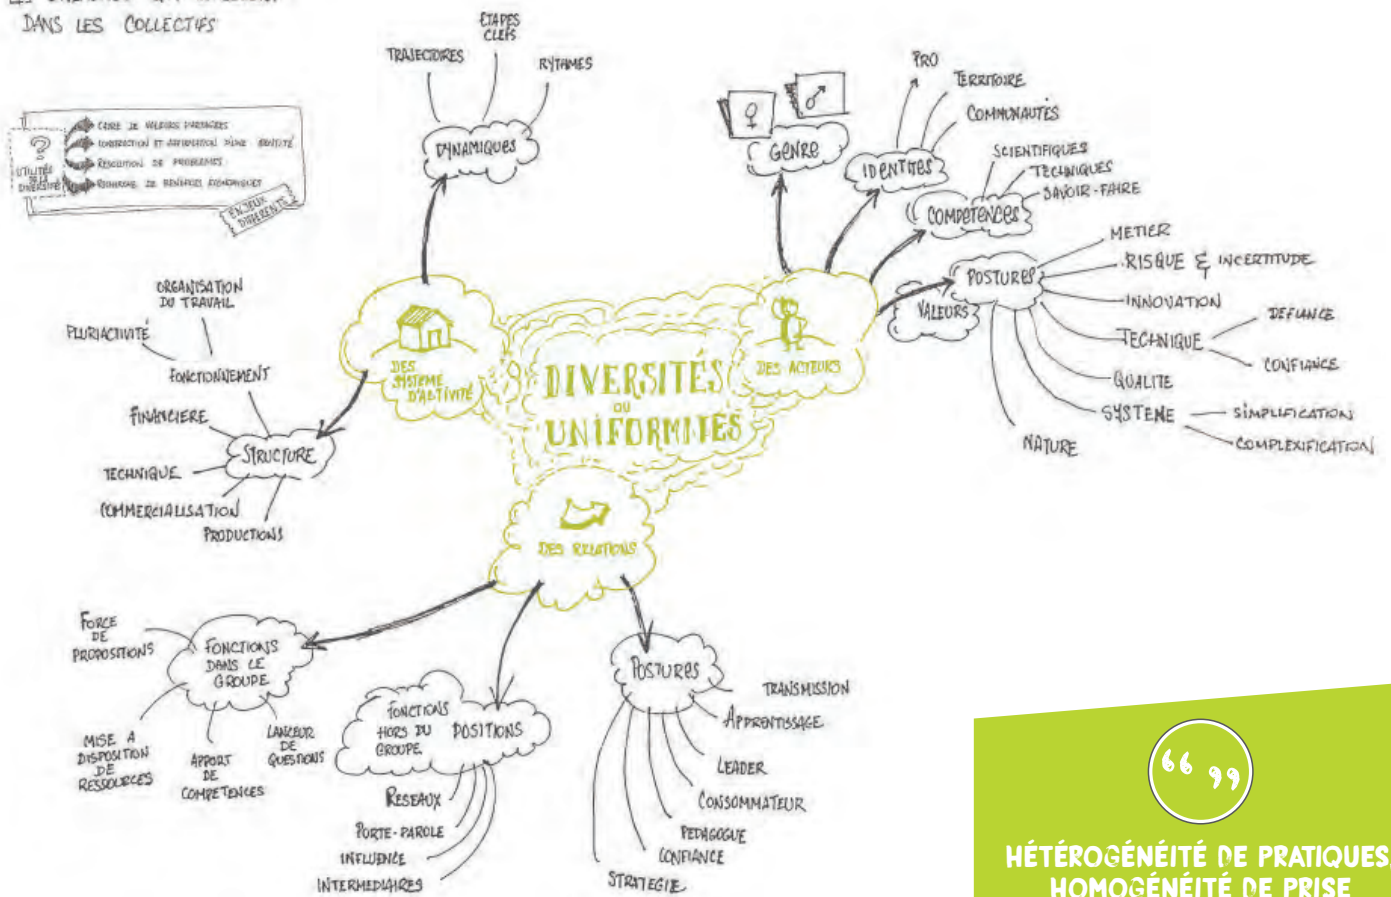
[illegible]
DANS LES COLLECTIFS

UTILITÉS DE LA DIVERSITÉ
CADRE DE VALEURS PARTAGÉES
CONSTRUCTION ET AFFIRMATION D'UNE IDENTITÉ
RÉSOLUTION DE PROBLÈMES
RECHERCHE DE BÉNÉFICES ÉCONOMIQUES
ENJEUX DIFFÉRENTS

DYNAMIQUES
TRAJECTOIRES
ÉTAPES CLEFS
RYTHMES

GENRE
IDENTITÉS
PRO
TERRITOIRE
COMMUNAUTÉS
COMPÉTENCES
SCIENTIFIQUES
TECHNIQUES
SAVOIR-FAIRE
POSTURES
VALEURS
METIER
RISQUE & INCERTITUDE
INNOVATION
TECHNIQUE
DEFIANCE
CONFIANCE
QUALITE
SYSTEME
SIMPLIFICATION
COMPLEXIFICATION
NATURE

DES SYSTÈME D'ACTIVITÉ
DIVERSITÉS OU UNIFORMITÉS
DES ACTEURS

ORGANISATION DU TRAVAIL
PLURIACTIVITÉ
FONCTIONNEMENT
FINANCIERE
STRUCTURE
TECHNIQUE
COMMERCIALISATION
PRODUCTIONS

DES RELATIONS

FORCE DE PROPOSITIONS
FONCTIONS DANS LE GROUPE
MISE A DISPOSITION DE RESSOURCES
APPORT DE COMPETENCES
LANCEUR DE QUESTIONS
FONCTIONS HORS DU GROUPE
POSITIONS
RESEAUX
PORTE-PAROLE
INFLUENCE
INTERMEDIAIRES
POSTURES
TRANSMISSION
APPRENTISSAGE
LEADER
CONSOMMATEUR
PEDAGOGUE
CONFIANCE
STRATEGIE

HÉTÉROGÉNÉITÉ DE PRATIQUES, HOMOGÉNÉITÉ DE PRISE